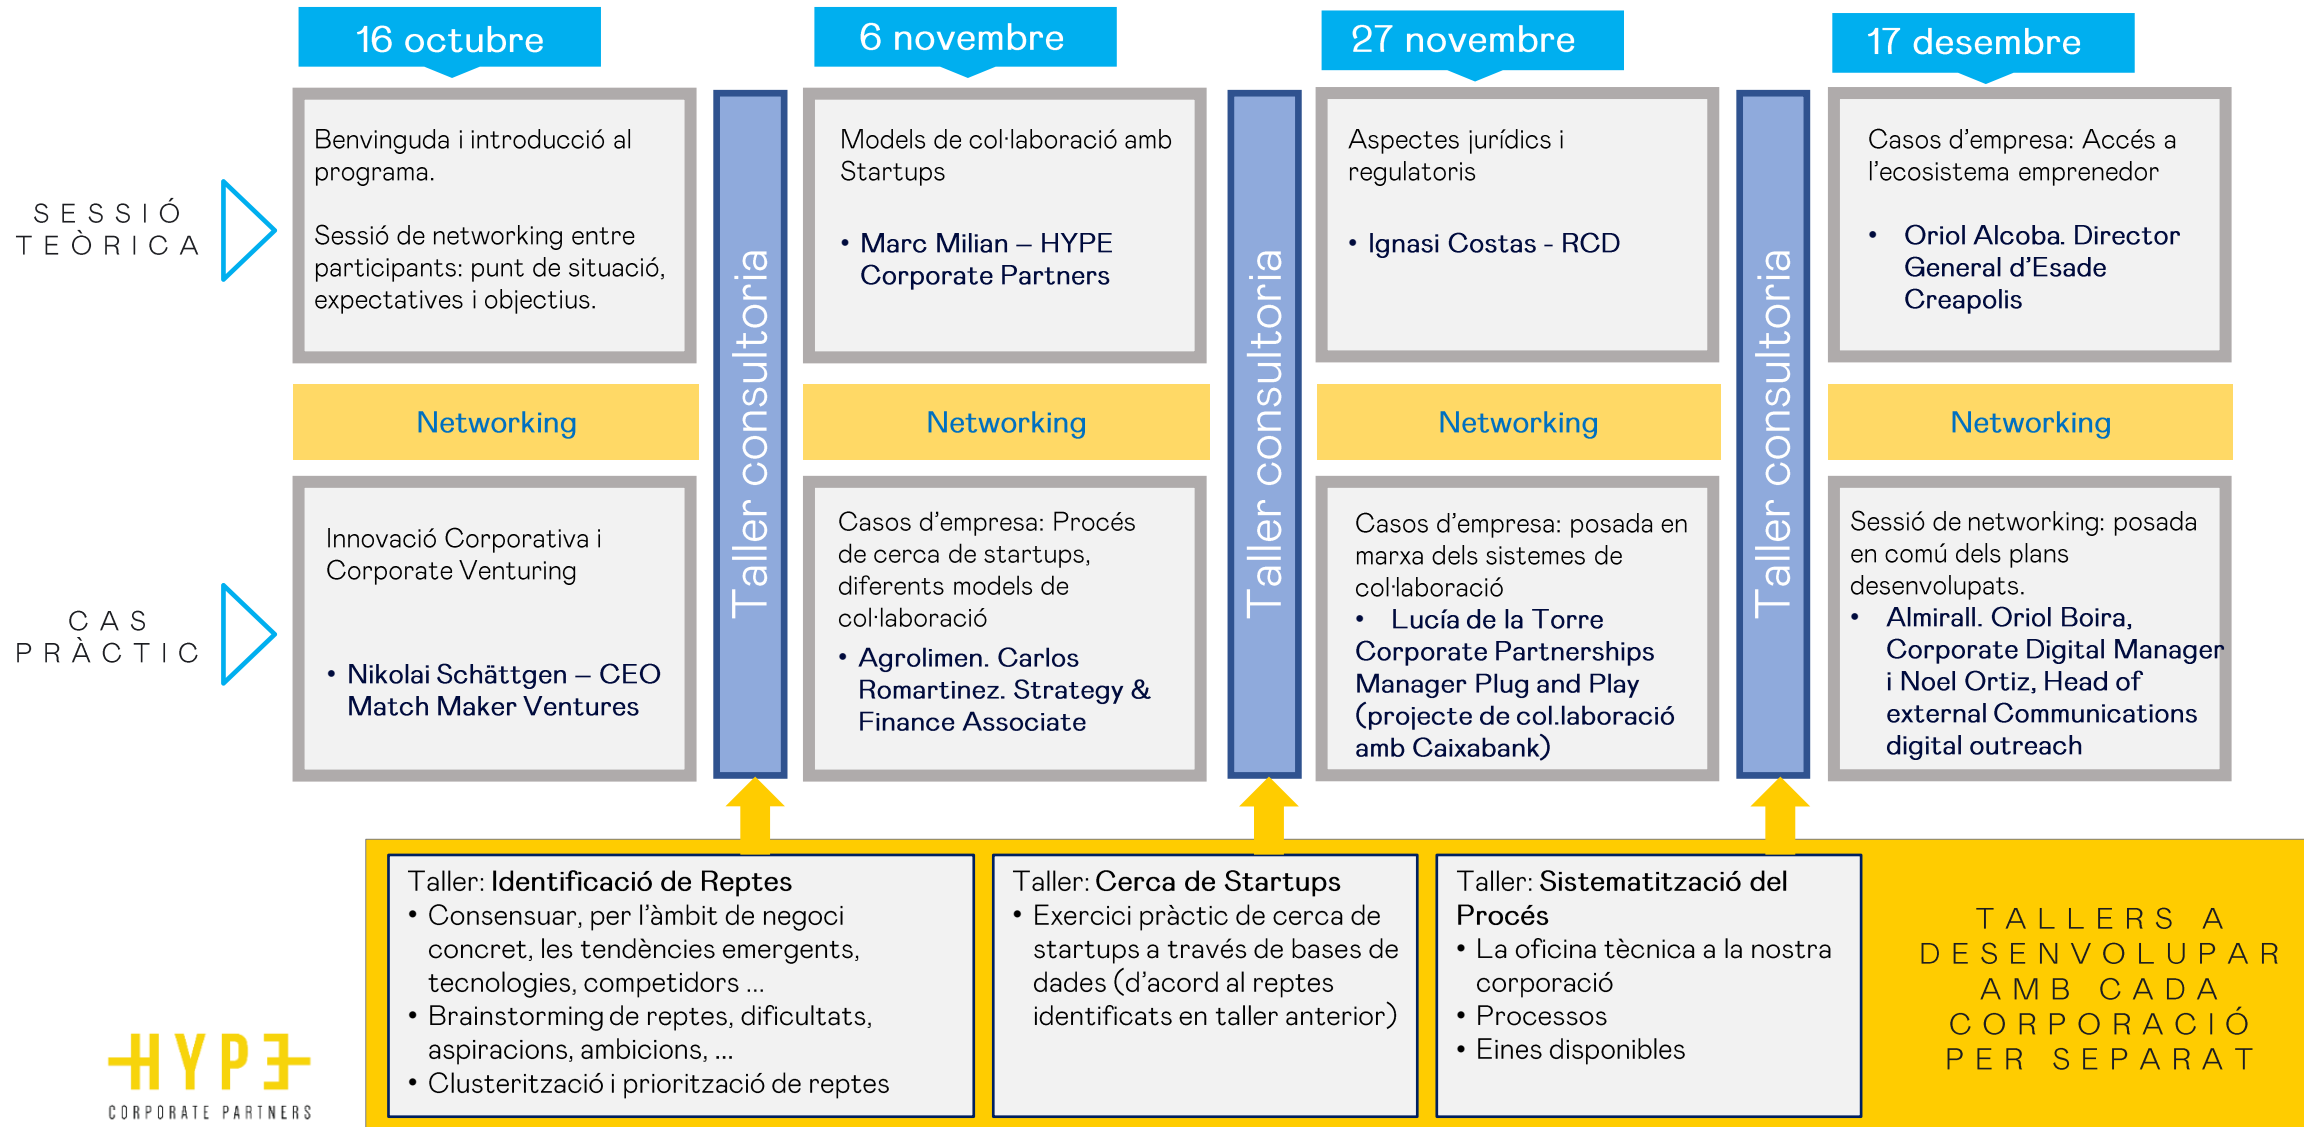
16 octubre

6 novembre

27 novembre

17 desembre

SESSIÓ TEÒRICA

Benvinguda i introducció al programa.

Sessió de networking entre participants: punt de situació, expectatives i objectius.

Taller consultoria

Models de col·laboració amb Startups

• Marc Milian – HYPE Corporate Partners

Taller consultoria

Aspectes jurídics i regulatoris

• Ignasi Costas - RCD

Taller consultoria

Casos d'empresa: Accés a l'ecosistema emprenedor

• Oriol Alcoba. Director General d'Esade Creapolis

Networking

Networking

Networking

Networking

CAS PRÀCTIC

Innovació Corporativa i Corporate Venturing

• Nikolai Schättgen – CEO Match Maker Ventures

Casos d'empresa: Procés de cerca de startups, diferents models de col·laboració

• Agrolimen. Carlos Romartinez. Strategy & Finance Associate

Casos d'empresa: posada en marxa dels sistemes de col·laboració

• Lucía de la Torre Corporate Partnerships Manager Plug and Play (projecte de col.laboració amb Caixabank)

Sessió de networking: posada en comú dels plans desenvolupats.

• Almirall. Oriol Boira, Corporate Digital Manager i Noel Ortiz, Head of external Communications digital outreach

Taller: Identificació de Reptes
• Consensuar, per l'àmbit de negoci concret, les tendències emergents, tecnologies, competidors ...
• Brainstorming de reptes, dificultats, aspiracions, ambicions, ...
• Clusterització i priorització de reptes

Taller: Cerca de Startups
• Exercici pràctic de cerca de startups a través de bases de dades (d'acord al reptes identificats en taller anterior)

Taller: Sistematització del Procés
• La oficina tècnica a la nostra corporació
• Processos
• Eines disponibles

TALLERS A DESENVOLUPAR AMB CADA CORPORACIÓ PER SEPARAT

HYPE
CORPORATE PARTNERS